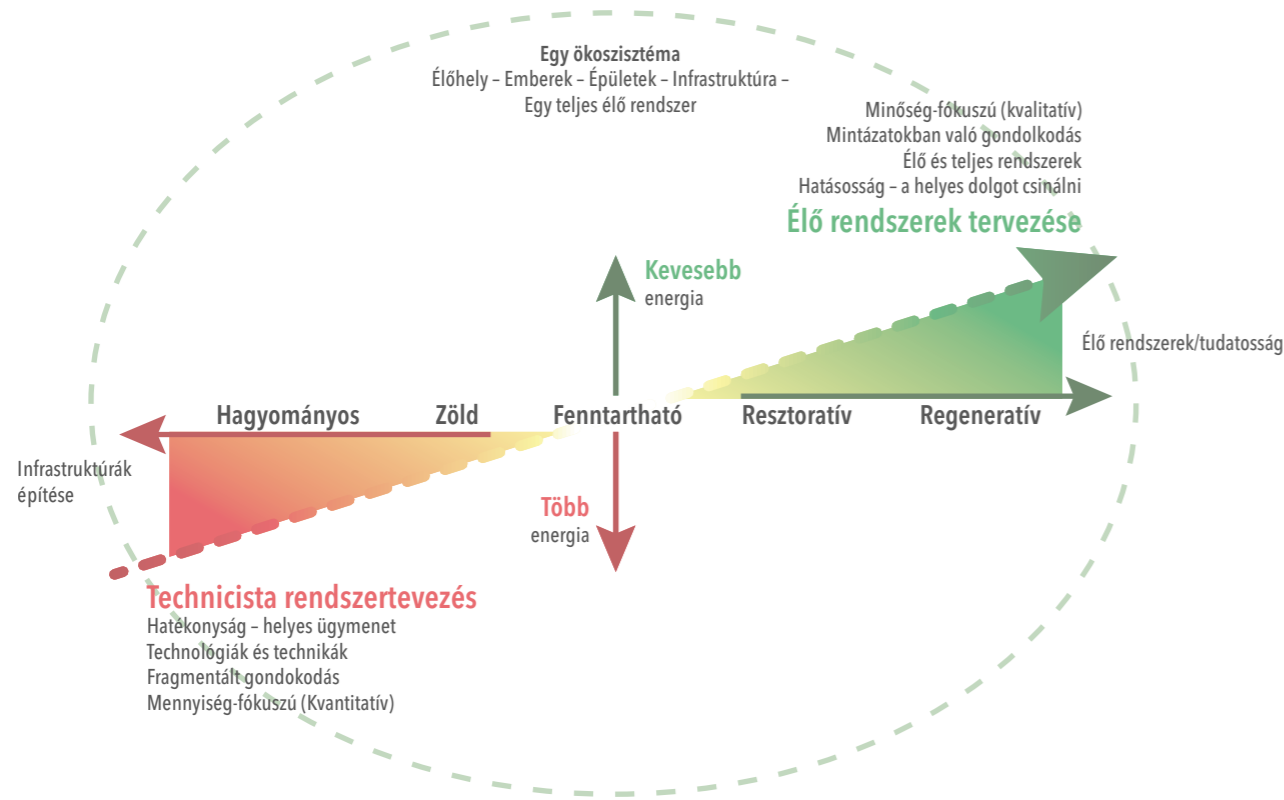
Egy ökoszisztéma
Élőhely – Emberek – Épületek – Infrastruktúra – Egy teljes élő rendszer

Minőség-fókuszú (kvalitatív)
Mintázatokban való gondolkodás
Élő és teljes rendszerek
Hatásosság – a helyes dolgot csinálni
Élő rendszerek tervezése

Kevesebb
energia

Élő rendszerek/tudatosság

Hagyományos
Zöld
Fenntartható
Resztoratív
Regeneratív

Infrastruktúrák építése

Több
energia

Technicista rendszertevezés
Hatékonyság – helyes ügymenet
Technológiák és technikák
Fragmentált gondokodás
Mennyiség-fókuszú (Kvantitatív)